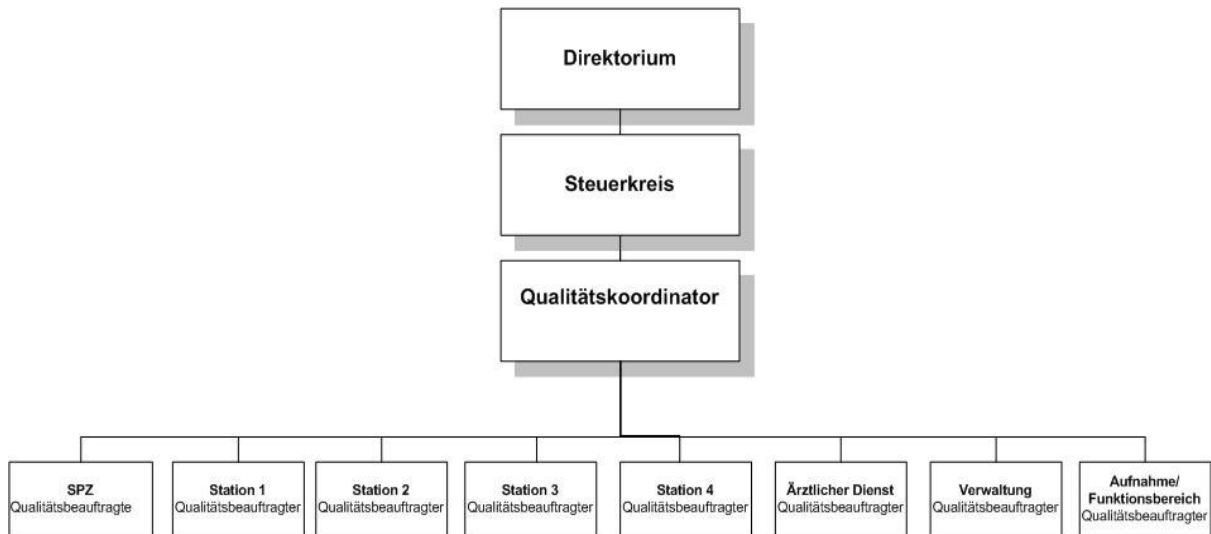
Direktorium

Steuerkreis

Qualitätskoordinator

SPZ
Qualitätsbeauftragte

Station 1
Qualitätsbeauftragter

Station 2
Qualitätsbeauftragter

Station 3
Qualitätsbeauftragter

Station 4
Qualitätsbeauftragter

Ärztlicher Dienst
Qualitätsbeauftragter

Verwaltung
Qualitätsbeauftragter

Aufnahme/
Funktionsbereich
Qualitätsbeauftragter